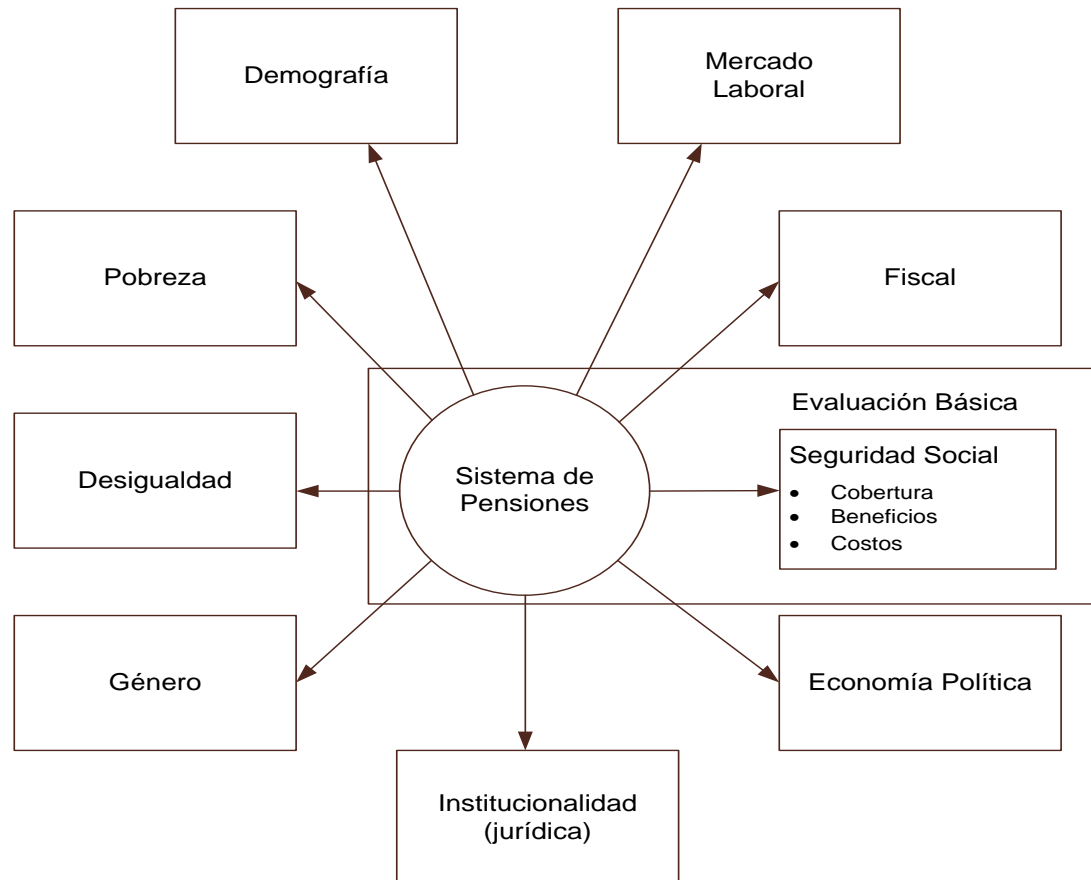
Demografía

Mercado Laboral

Pobreza

Fiscal

Evaluación Básica

Seguridad Social
- Cobertura
- Beneficios
- Costos

Desigualdad

Sistema de Pensiones

Género

Economía Política

Institucionalidad (jurídica)